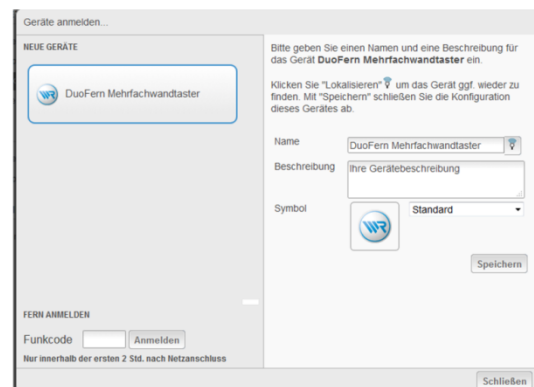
Geräte anmelden...

NEUE GERÄTE

DuoFern Mehrfachwandtaster

Bitte geben Sie einen Namen und eine Beschreibung für das Gerät **DuoFern Mehrfachwandtaster** ein.

Klicken Sie "Lokalisieren" um das Gerät ggf. wieder zu finden. Mit "Speichern" schließen Sie die Konfiguration dieses Gerätes ab.

Name DuoFern Mehrfachwandtaster

Beschreibung Ihre Gerätebeschreibung

Symbol Standard

Speichern

FERN ANMELDEN

Funkcode Anmelden

Nur innerhalb der ersten 2 Std. nach Netzanschluss

Schließen